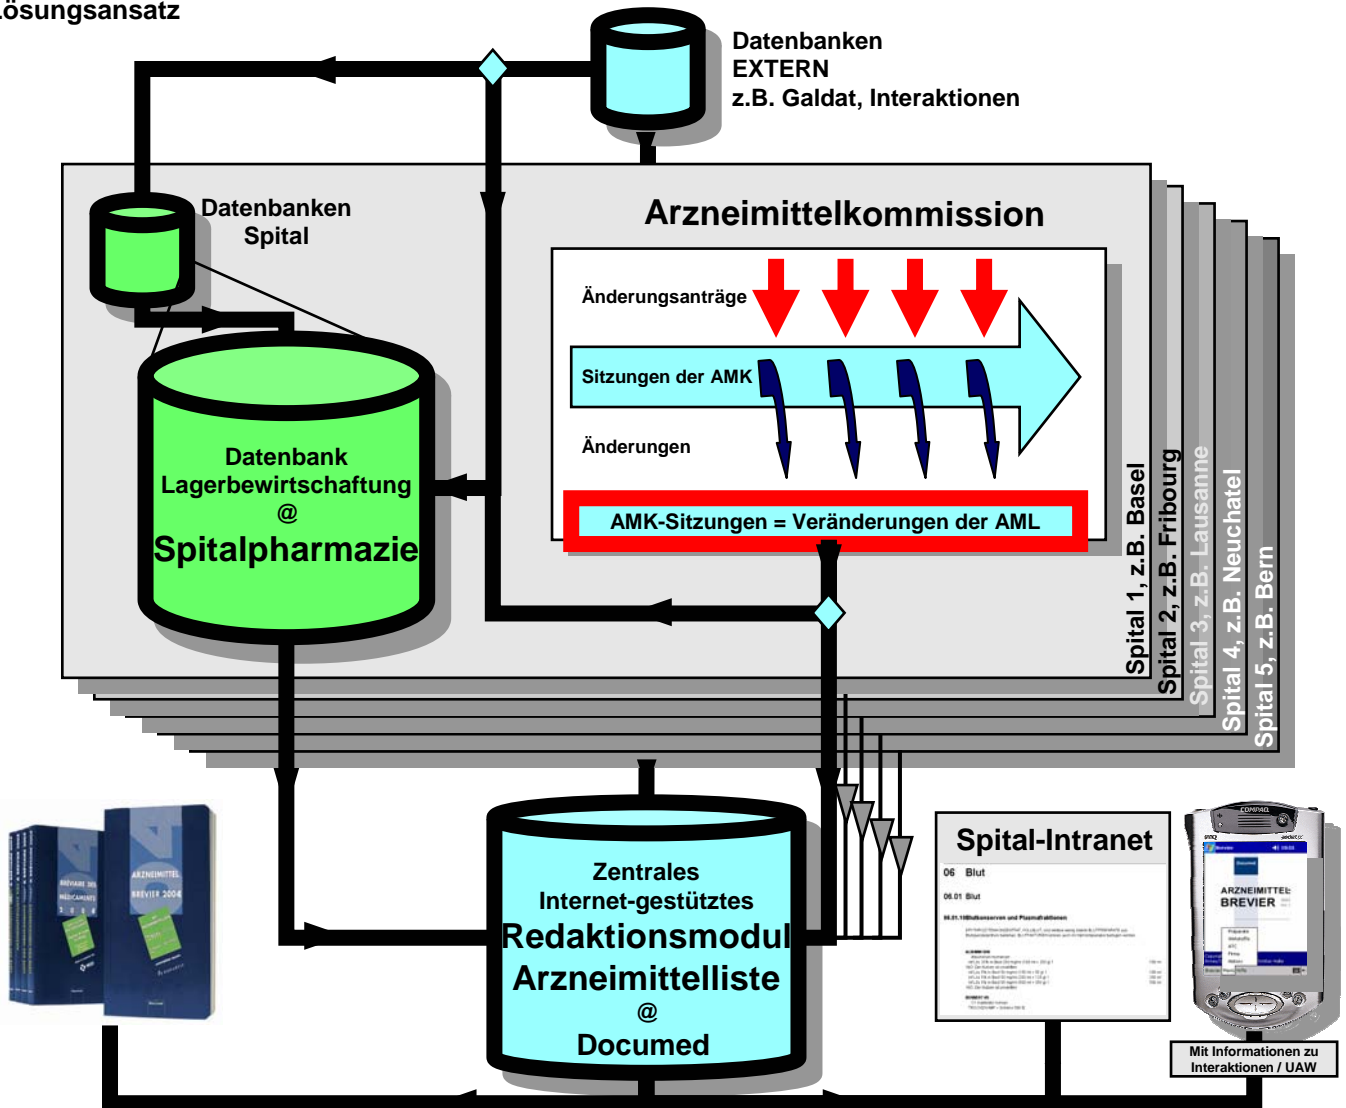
Lösungsansatz

Datenbanken
EXTERN
z.B. Galdat, Interaktionen

Datenbanken
Spital

Arzneimittelkommission

Änderungsanträge

Sitzungen der AMK

Änderungen

AMK-Sitzungen = Veränderungen der AML

Datenbank
Lagerbewirtschaftung
@
Spitalpharmazie

Spital 1, z.B. Basel
Spital 2, z.B. Fribourg
Spital 3, z.B. Lausanne
Spital 4, z.B. Neuchatel
Spital 5, z.B. Bern

Zentrales
Internet-gestütztes
Redaktionsmodul
Arzneimittelliste
@
Documed

Spital-Intranet
06 Blut
06.01 Blut

ARZNEIMITTEL
BREVIER

Mit Informationen zu
Interaktionen / UAW